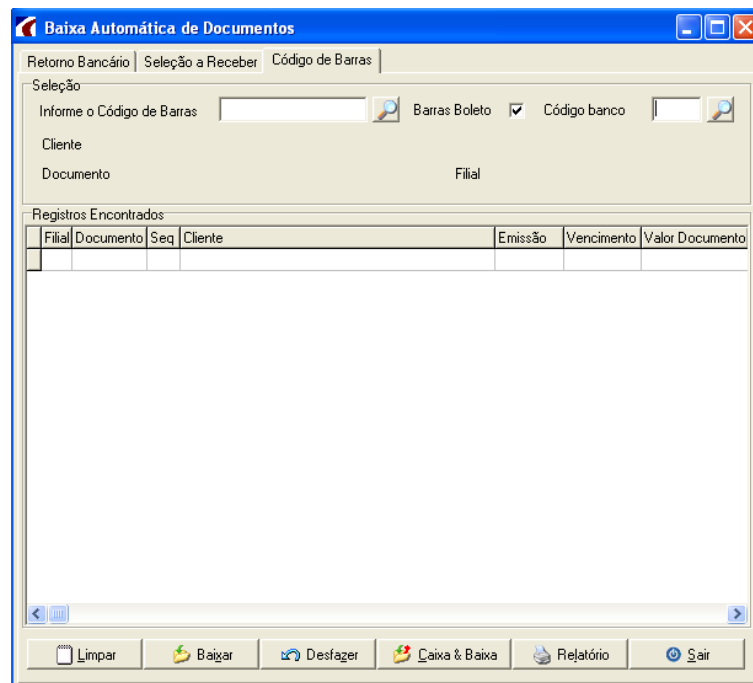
Baixa Automática de Documentos

Retorno Bancário | Seleção a Receber | Código de Barras

Seleção

Informe o Código de Barras

Barras Boleto

Código banco

Cliente

Documento

Filial

Registros Encontrados

| Filial | Documento | Seq | Cliente | Emissão | Vencimento | Valor Documento |
|---|---|---|---|---|---|---|
| | | | | | | |

Limpar | Baixar | Desfazer | Caixa & Baixa | Relatório | Sair